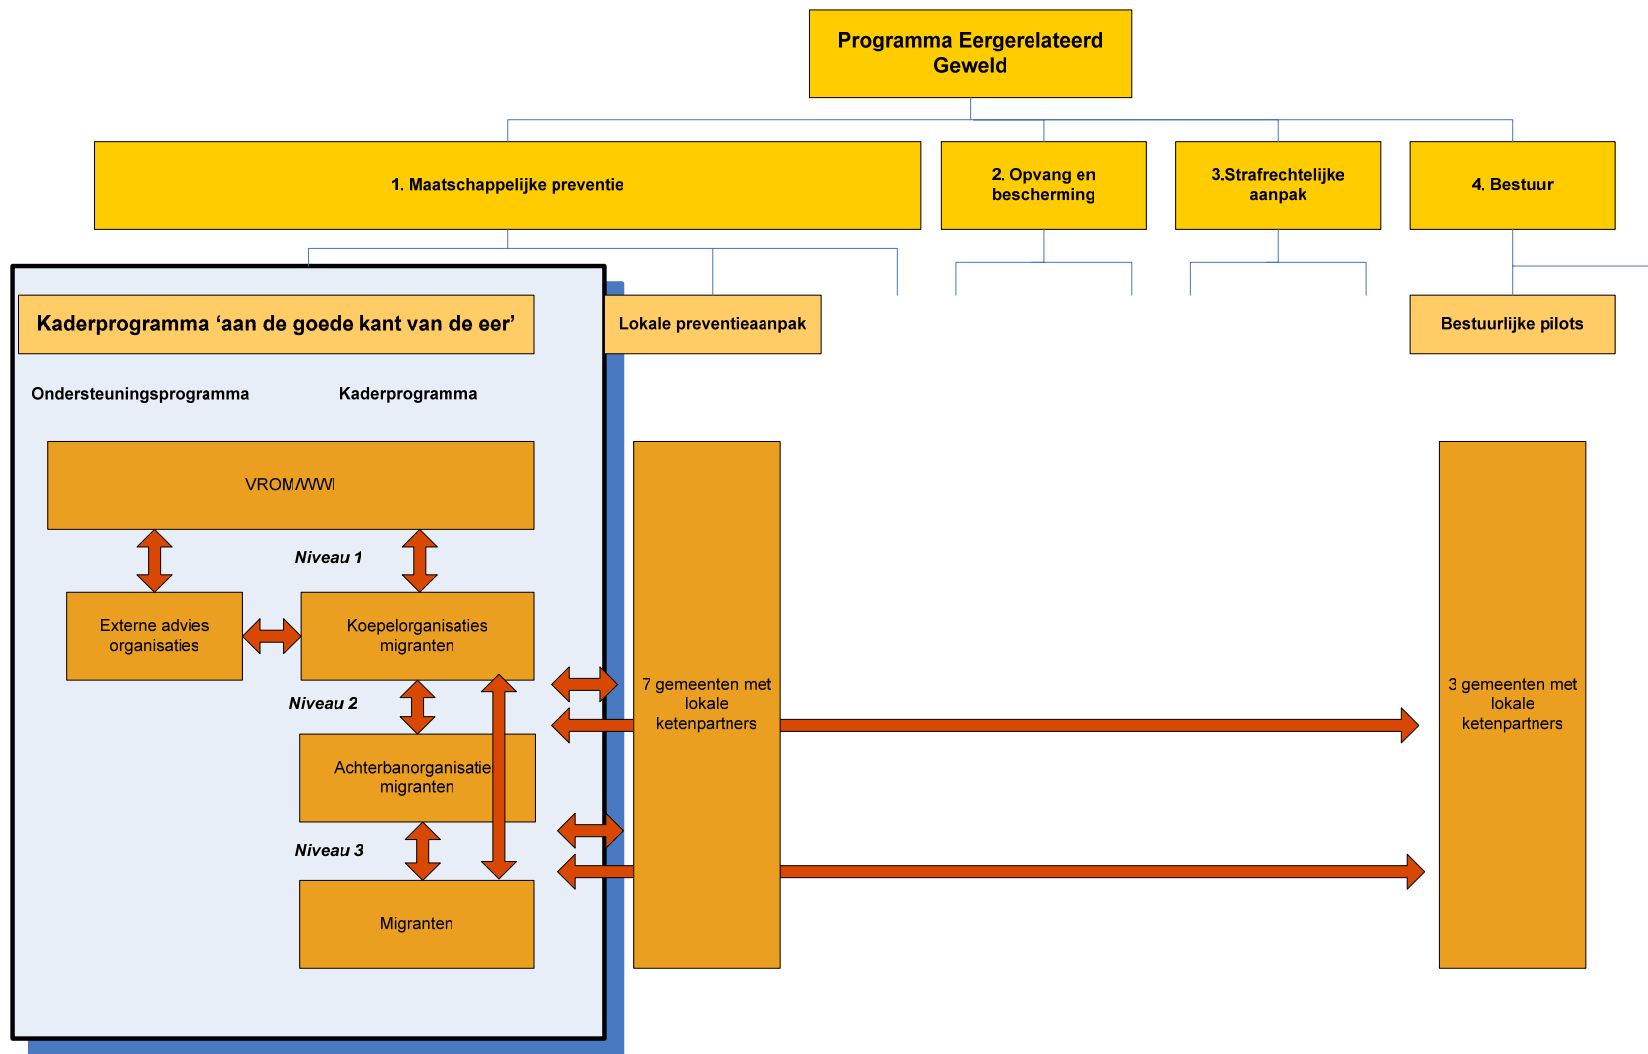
Programma Eergerelateerd Geweld

1. Maatschappelijke preventie

2. Opvang en bescherming

3.Strafrechtelijke aanpak

4. Bestuur

Kaderprogramma ‘aan de goede kant van de eer’

Lokale preventieaanpak

Bestuurlijke pilots

Ondersteuningsprogramma

Kaderprogramma

VROM/WWI

Niveau 1

Externe advies organisaties

Koepelorganisaties migranten

Niveau 2

Achterbanorganisaties migranten

Niveau 3

Migranten

7 gemeenten met lokale ketenpartners

3 gemeenten met lokale ketenpartners